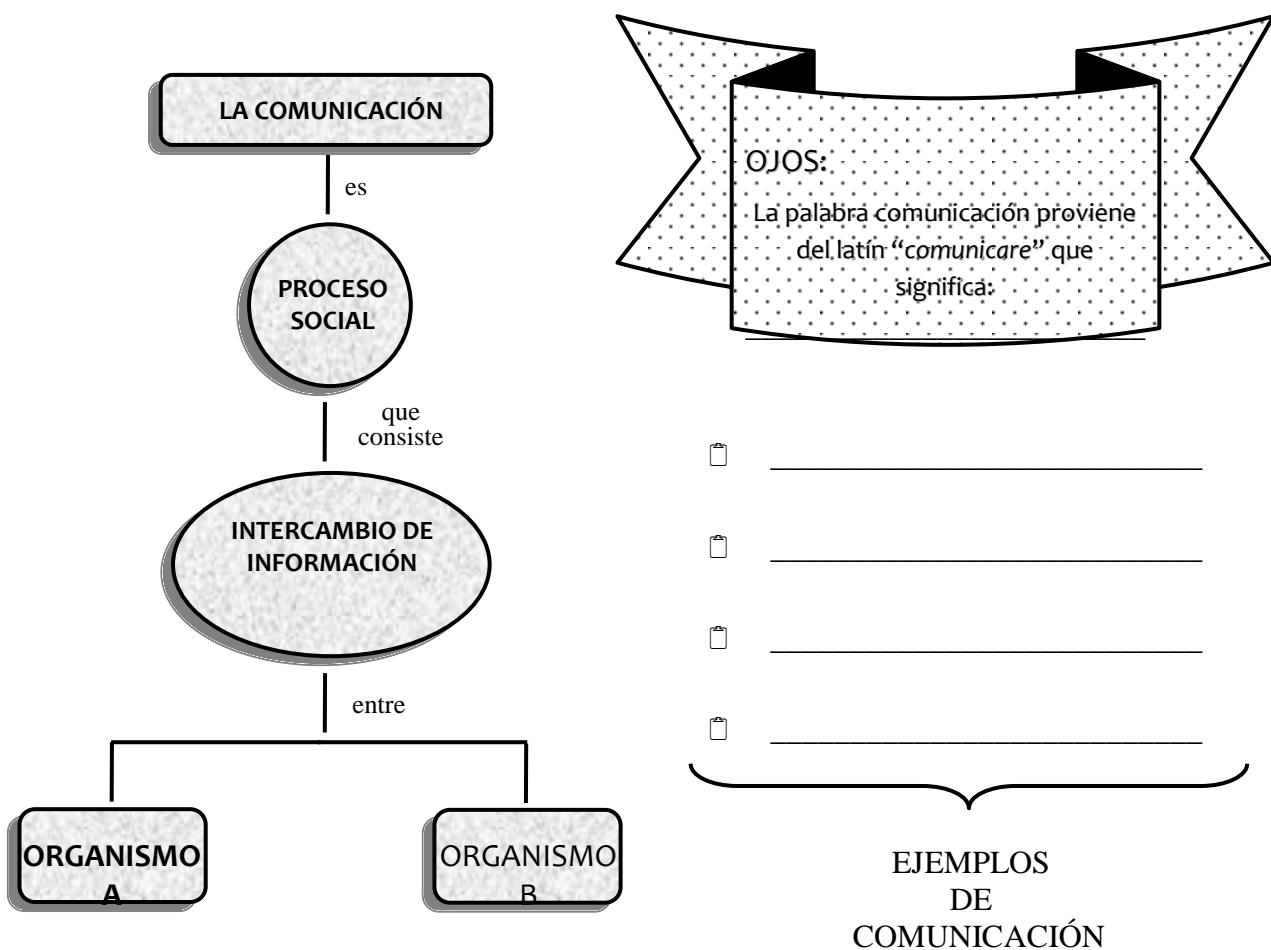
LA COMUNICACIÓN

es

PROCESO SOCIAL

que consiste

INTERCAMBIO DE INFORMACIÓN

entre

ORGANISMO A

ORGANISMO B

OJOS:

La palabra comunicación proviene del latín "*comunicare*" que significa: ____________________

____________________

____________________

____________________

____________________

EJEMPLOS DE COMUNICACIÓN